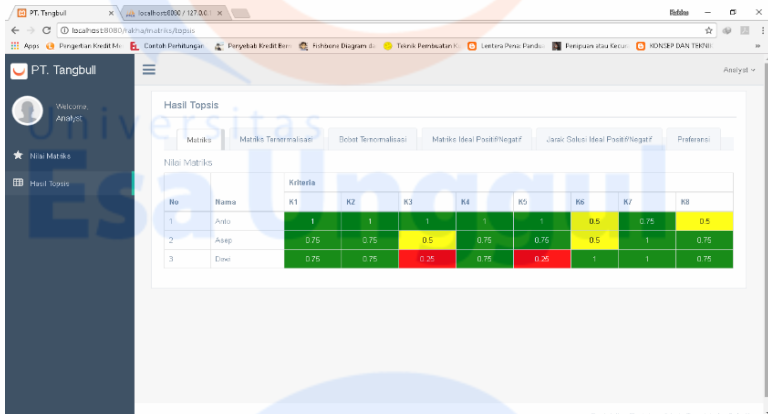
PT. Tangbull
localhost:8080 / 127.0.0.1
Riddhe
localhost:8080/rakha/matriks/topsis
Apps Pengertian Kredit Me Contoh Perhitungan Penyebab Kredit Berm Fishbone Diagram da Teknik Pembuatan K Lentera Pena: Panduan Penyusun atau Kecur KONSEP DAN TEKNIK

PT. Tangbull
Analyst
Welcome,
Analyst
Nilai Matriks
Hasil Topsis

Universitas Esa Unggul

Hasil Topsis

Matriks | Matriks Ternormalisasi | Bobot Ternormalisasi | Matriks Ideal Positif/Negatif | Jarak Solusi Ideal Positif/Negatif | Preferensi

Nilai Matriks

| No | Nama | Kriteria K1 | K2 | K3 | K4 | K5 | K6 | K7 | K8 |
|---|---|---|---|---|---|---|---|---|---|
| 1 | Anto | 1 | 1 | 1 | 1 | 1 | 0.5 | 0.75 | 0.5 |
| 2 | Asep | 0.75 | 0.75 | 0.5 | 0.75 | 0.75 | 0.5 | 1 | 0.75 |
| 3 | Dino | 0.75 | 0.75 | 0.25 | 0.75 | 0.25 | 1 | 1 | 0.75 |